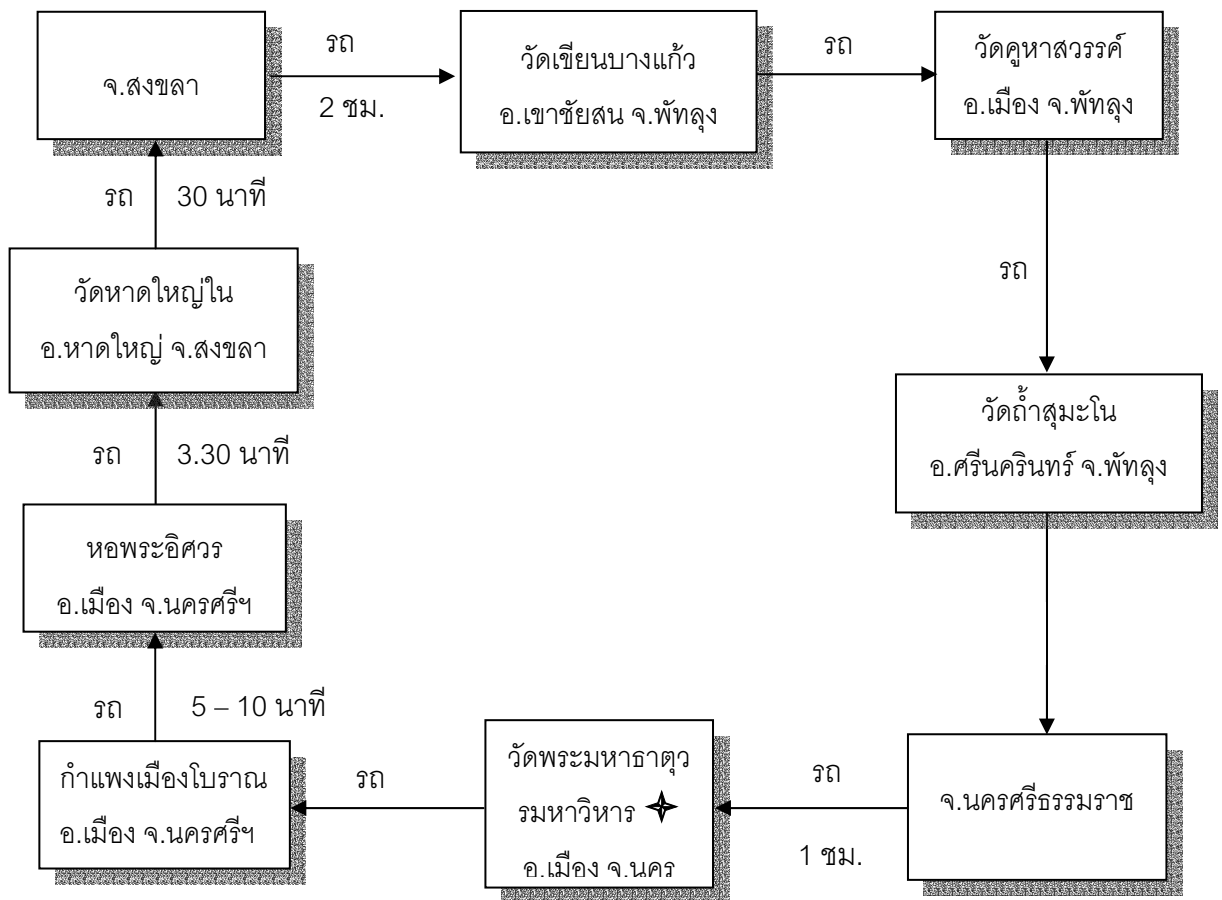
จ.สงขลา

รถ

2 ชม.

วัดเขียนบางแก้ว
อ.เขาชัยสน จ.พัทลุง

รถ

วัดคูหาสวรรค์
อ.เมือง จ.พัทลุง

รถ

วัดถ้ำสุมะโน
อ.ศรีนครินทร์ จ.พัทลุง

จ.นครศรีธรรมราช

รถ

1 ชม.

วัดพระมหาธาตุวรมหาวิหาร ✦
อ.เมือง จ.นคร

รถ

กำแพงเมืองโบราณ
อ.เมือง จ.นครศรีฯ

รถ 5 – 10 นาที

หอพระอิศวร
อ.เมือง จ.นครศรีฯ

รถ 3.30 นาที

วัดหาดใหญ่ใน
อ.หาดใหญ่ จ.สงขลา

รถ 30 นาที